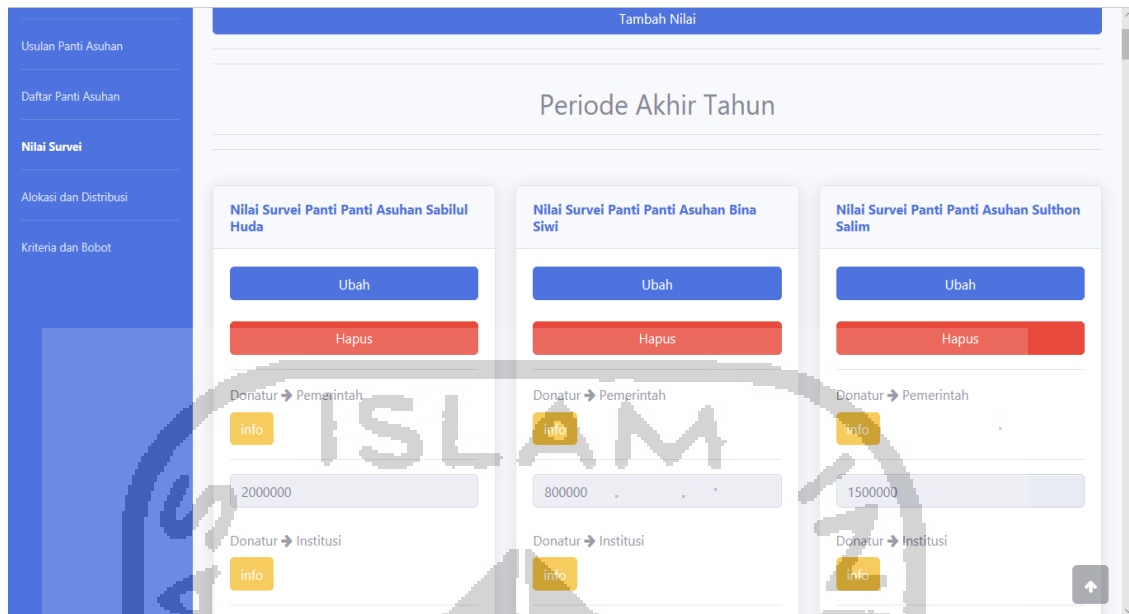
Usulan Panti Asuhan

Daftar Panti Asuhan

Nilai Survei

Alokasi dan Distribusi

Kriteria dan Bobot

Tambah Nilai

Periode Akhir Tahun

Nilai Survei Panti Panti Asuhan Sabilul Huda

Ubah

Hapus

Donatur → Pemerintah

info

2000000

Donatur → Institusi

info

Nilai Survei Panti Panti Asuhan Bina Siwi

Ubah

Hapus

Donatur → Pemerintah

info

800000

Donatur → Institusi

info

Nilai Survei Panti Panti Asuhan Sulthon Salim

Ubah

Hapus

Donatur → Pemerintah

info

1500000

Donatur → Institusi

info

ISLAM